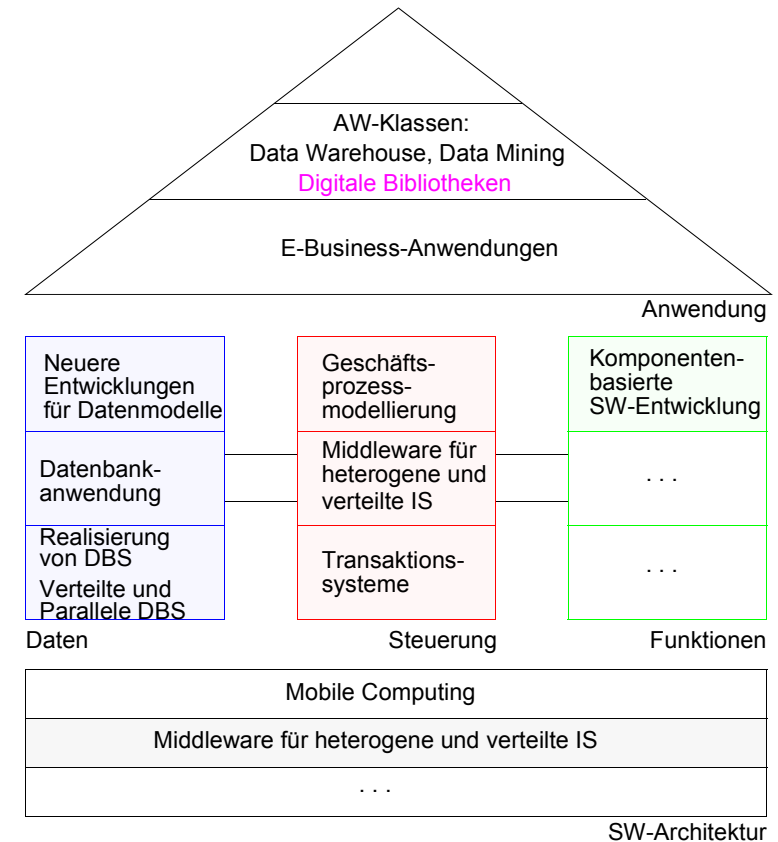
AW-Klassen:
Data Warehouse, Data Mining
Digitale Bibliotheken

E-Business-Anwendungen

Anwendung

Neuere Entwicklungen für Datenmodelle

Datenbankanwendung

Realisierung von DBS
Verteilte und Parallele DBS

Daten

Geschäftsprozessmodellierung

Middleware für heterogene und verteilte IS

Transaktionssysteme

Steuerung

Komponentenbasierte SW-Entwicklung

. . .

. . .

Funktionen

Mobile Computing

Middleware für heterogene und verteilte IS

. . .

SW-Architektur